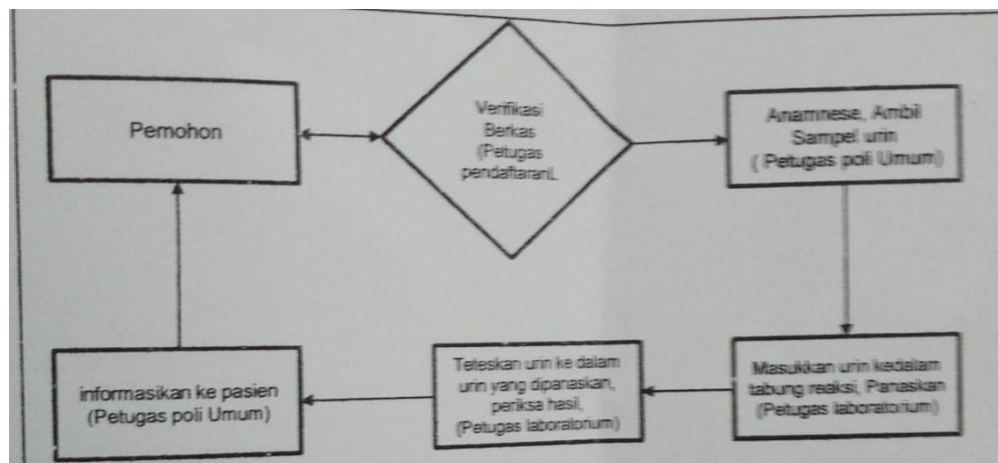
Pemohon

Verifikasi Berkas (Petugas pendaftaranL

Anamnese, Ambil Sampel urin ( Petugas poli Umum)

Masukkan urin kedalam tabung reaksi, Panaskan (Petugas laboratorium)

Teteskan urin ke dalam urin yang dipanaskan, periksa hasil, (Petugas laboratorium)

informasikan ke pasien (Petugas poli Umum)